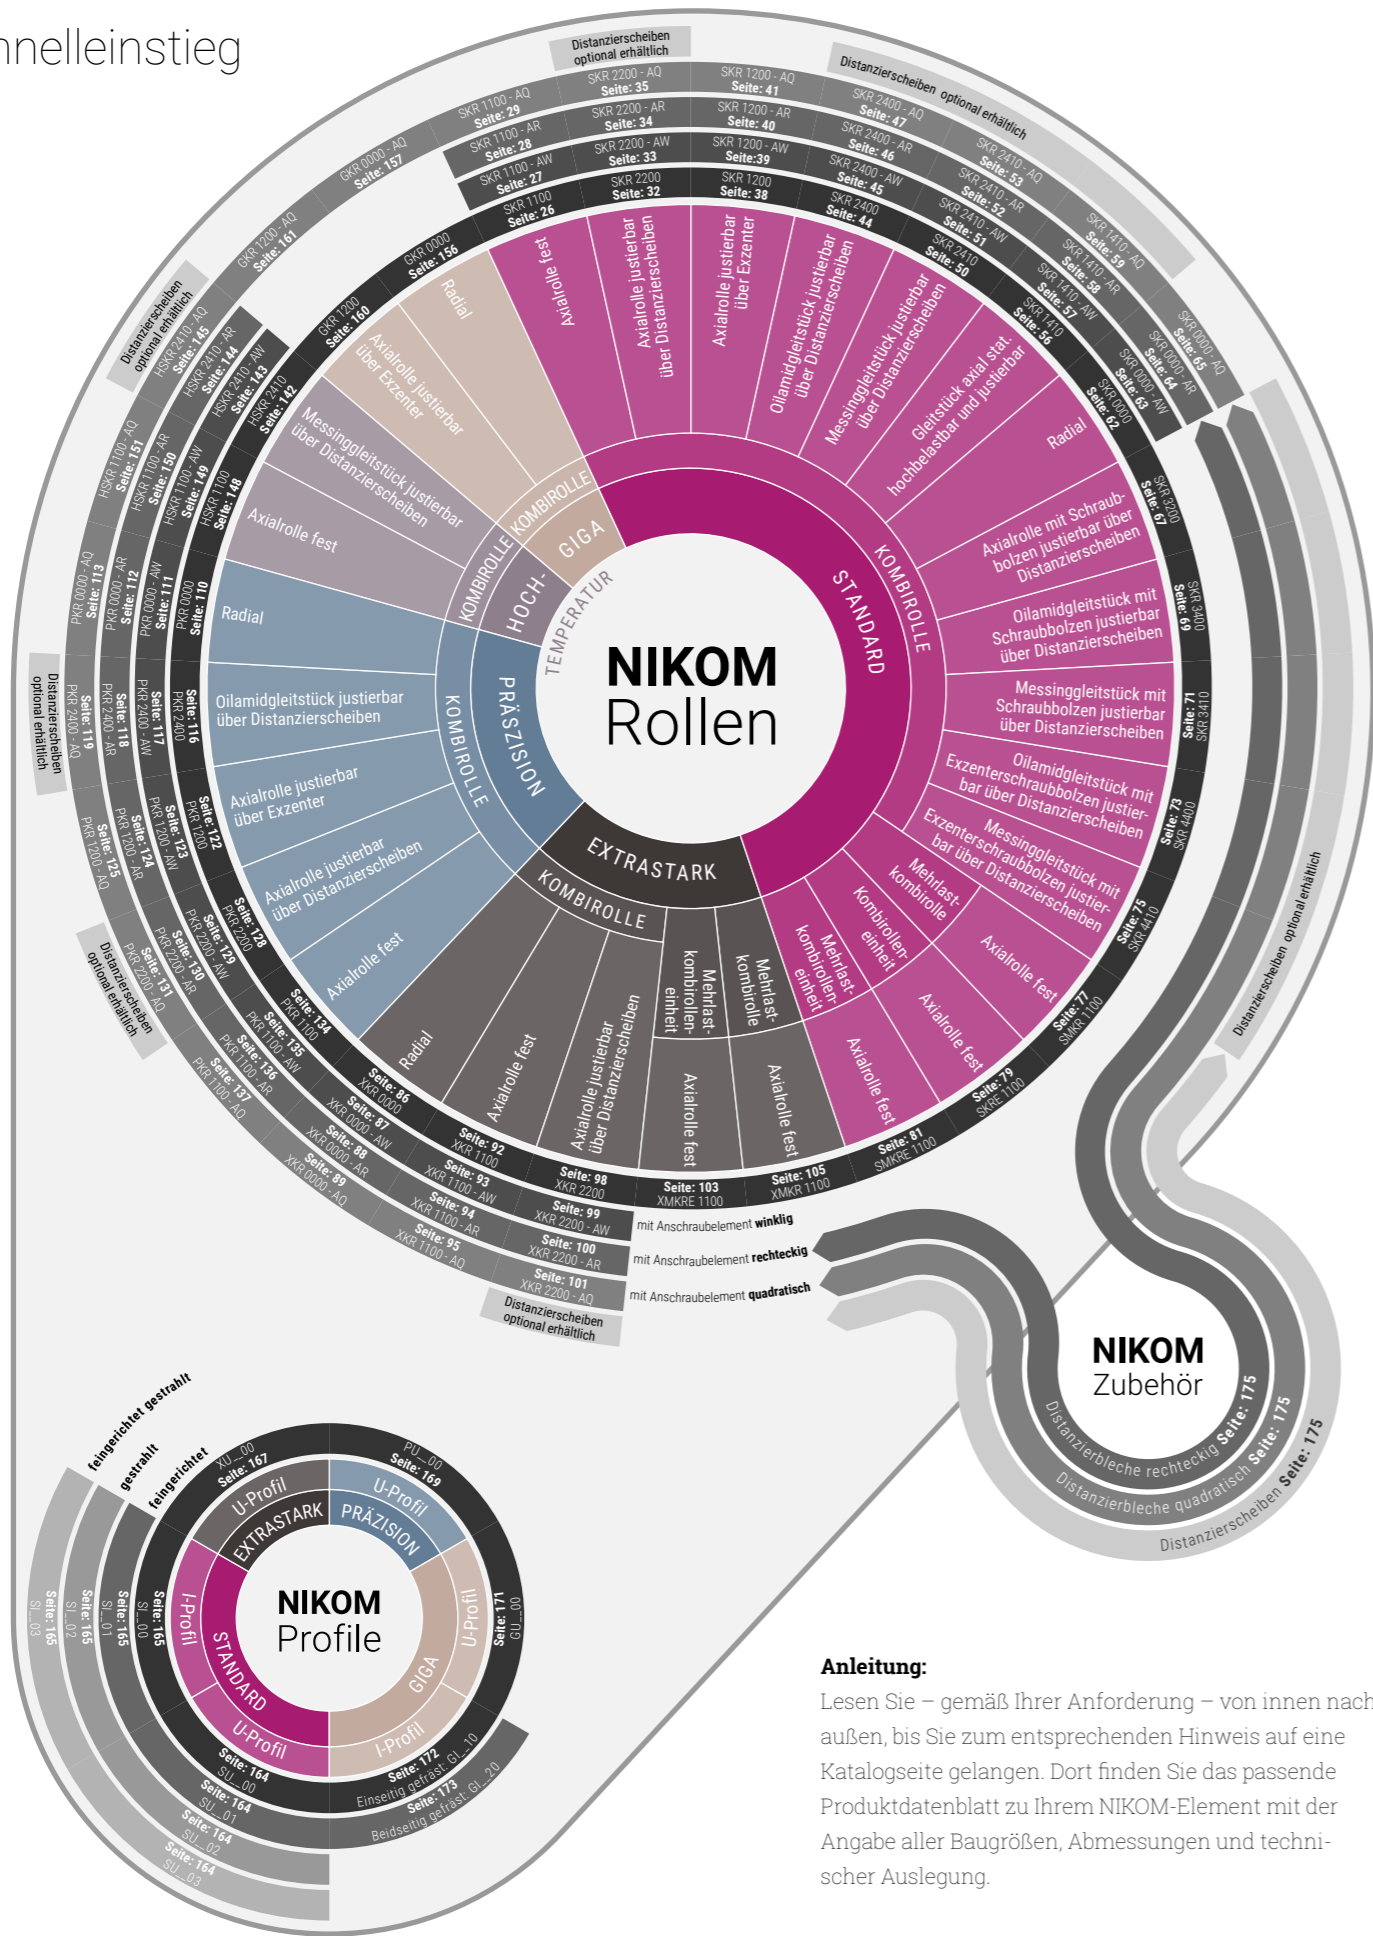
nelleinstieg

Distanzierscheiben optional erhältlich

SKR 2200 - AQ Seite: 35
SKR 1200 - AQ Seite: 41
SKR 1100 - AQ Seite: 29
SKR 2200 - AR Seite: 34
SKR 1200 - AR Seite: 40
Distanzierscheiben optional erhältlich
SKR 2400 - AQ Seite: 47
SKR 1100 - AR Seite: 28
SKR 2200 - AW Seite: 33
SKR 1200 - AW Seite:39
SKR 2400 - AR Seite: 46
SKR 2410 - AQ Seite: 53
GKR 0000 - AQ Seite: 157
SKR 1100 - AW Seite: 27
SKR 2200 Seite: 32
SKR 1200 Seite: 38
SKR 2400 - AW Seite: 45
SKR 2410 - AR Seite: 52
SKR 1410 - AQ Seite: 59
SKR 1100 Seite: 26
SKR 2400 Seite: 44
SKR 2410 - AW Seite: 51
SKR 1410 - AR Seite: 58
GKR 1200 - AQ Seite: 161
GKR 0000 Seite: 156
SKR 2410 Seite: 50
SKR 1410 - AW Seite: 57
SKR 0000 - AQ Seite: 65
Distanzierscheiben optional erhältlich
GKR 1200 Seite: 160
SKR 1410 Seite: 56
SKR 0000 - AR Seite: 64
HSKR 2410 - AQ Seite: 145
SKR 0000 - AW Seite: 63
HSKR 2410 - AR Seite: 144
SKR 0000 Seite: 62
HSKR 2410 - AW Seite: 143
HSKR 2410 Seite: 142

Radial
Axialrolle fest
Axialrolle justierbar über Distanzierscheiben
Axialrolle justierbar über Exzenter
Oilamidgleitstück justierbar über Distanzierscheiben
Messinggleitstück justierbar über Distanzierscheiben
Gleitstück axial stat. hochbelastbar und justierbar
Axialrolle justierbar über Exzenter
Messinggleitstück justierbar über Distanzierscheiben
Axialrolle fest
Radial
KOMBIROLLE
GIGA
KOMBIROLLE
HOCH-TEMPERATUR
STANDARD
KOMBIROLLE
Radial
Axialrolle mit Schraubbolzen justierbar über Distanzierscheiben
Oilamidgleitstück mit Schraubbolzen justierbar über Distanzierscheiben
Messinggleitstück mit Schraubbolzen justierbar über Distanzierscheiben
Oilamidgleitstück mit Exzenterschraubbolzen justierbar über Distanzierscheiben
Messinggleitstück mit Exzenterschraubbolzen justierbar über Distanzierscheiben
HSKR 1100 - AQ Seite: 151
HSKR 1100 - AR Seite: 150
HSKR 1100 - AW Seite: 149
HSKR 1100 Seite: 148
SKR 3200 Seite: 67
SKR 3400 Seite: 69
PKR 0000 - AQ Seite: 113
PKR 0000 - AR Seite: 112
PKR 0000 - AW Seite: 111
PKR 0000 Seite: 110
Radial
Oilamidgleitstück justierbar über Distanzierscheiben
KOMBIROLLE
PRÄSZISION
NIKOM Rollen
Seite: 71 SKR 3410
Distanzierscheiben optional erhältlich
PKR 2400 - AQ Seite: 119
PKR 2400 - AR Seite: 118
PKR 2400 - AW Seite: 117
PKR 2400 Seite: 116
Axialrolle justierbar über Exzenter
Axialrolle justierbar über Distanzierscheiben
Axialrolle fest
EXTRASTARK
KOMBIROLLE
Mehrlast-kombirollen-einheit
Mehrlast-kombirolle
Kombirollen-einheit
Mehrlast-kombirollen-einheit
Mehrlast-kombirolle
Axialrolle fest
Axialrolle fest
Seite: 73 SKR 4400
Seite: 75 SKR 4410
Distanzierscheiben optional erhältlich
PKR 1200 - AQ Seite: 125
PKR 1200 - AR Seite: 124
PKR 1200 - AW Seite: 123
PKR 1200 Seite: 122
PKR 2200 Seite: 128
PKR 2200 - AW Seite: 129
PKR 2200 - AR Seite: 130
PKR 2200 - AQ Seite: 131
Distanzierscheiben optional erhältlich
Radial
Axialrolle fest
Axialrolle justierbar über Distanzierscheiben
Axialrolle fest
Axialrolle fest
Axialrolle fest
Seite: 77 SMKR 1100
Seite: 79 SKRE 1100
Seite: 81 SMKRE 1100
Seite: 134 PKR 1100
Seite: 135 PKR 1100 - AW
Seite: 136 PKR 1100 - AR
Seite: 137 PKR 1100 - AQ
Seite: 86 XKR 0000
Seite: 87 XKR 0000 - AW
Seite: 88 XKR 0000 - AR
Seite: 89 XKR 0000 - AQ
Seite: 92 XKR 1100
Seite: 93 XKR 1100 - AW
Seite: 94 XKR 1100 - AR
Seite: 95 XKR 1100 - AQ
Seite: 98 XKR 2200
Seite: 99 XKR 2200 - AW
Seite: 100 XKR 2200 - AR
Seite: 101 XKR 2200 - AQ
Seite: 103 XMKRE 1100
Seite: 105 XMKR 1100
Distanzierscheiben optional erhältlich
mit Anschraubelement winklig
mit Anschraubelement rechteckig
mit Anschraubelement quadratisch

NIKOM Zubehör
Distanzierbleche rechteckig Seite: 175
Distanzierbleche quadratisch Seite: 175
Distanzierscheiben Seite: 175

feingerichtet gestrahlt
gestrahlt
feingerichtet
XU_00 Seite: 167
PU_00 Seite: 169
U-Profil
EXTRASTARK
U-Profil
PRÄZISION
NIKOM Profile
I-Profil
STANDARD
U-Profil
U-Profil
GIGA
I-Profil
Seite: 165 SI_03
Seite: 165 SI_02
Seite: 165 SI_01
Seite: 165 SI_00
Seite: 171 GU_00
Seite: 164 SU_00
Seite: 164 SU_01
Seite: 164 SU_02
Seite: 164 SU_03
Seite: 172 Einseitig gefräst GI_10
Seite: 173 Beidseitig gefräst GI_20

Anleitung:
Lesen Sie – gemäß Ihrer Anforderung – von innen nach außen, bis Sie zum entsprechenden Hinweis auf eine Katalogseite gelangen. Dort finden Sie das passende Produktdatenblatt zu Ihrem NIKOM-Element mit der Angabe aller Baugrößen, Abmessungen und technischer Auslegung.